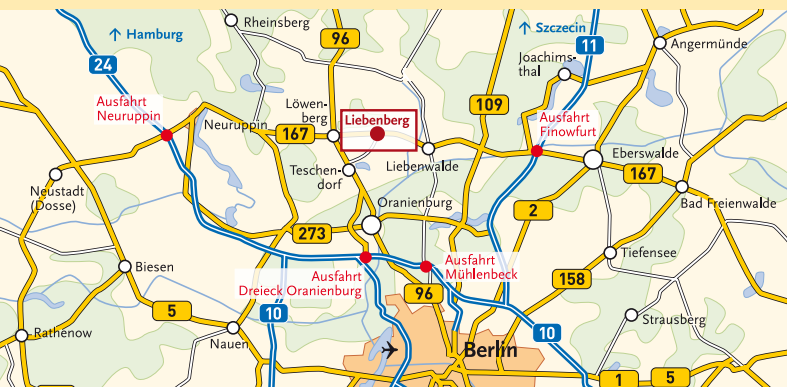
↑ Hamburg
Rheinsberg
96
↑ Szczecin
11
Angermünde
24
Joachimsthal
Löwenberg
Liebenberg
109
Ausfahrt Neuruppin
Neuruppin
167
Ausfahrt Finowfurt
Liebenwalde
Eberswalde
Teschendorf
167
Neustadt (Dosse)
Bad Freienwalde
Oranienburg
2
273
Ausfahrt Mühlenbeck
Tiefensee
Biesen
Ausfahrt Dreieck Oranienburg
96
158
5
10
Strausberg
10
Rathenow
Nauen
Berlin
1
5